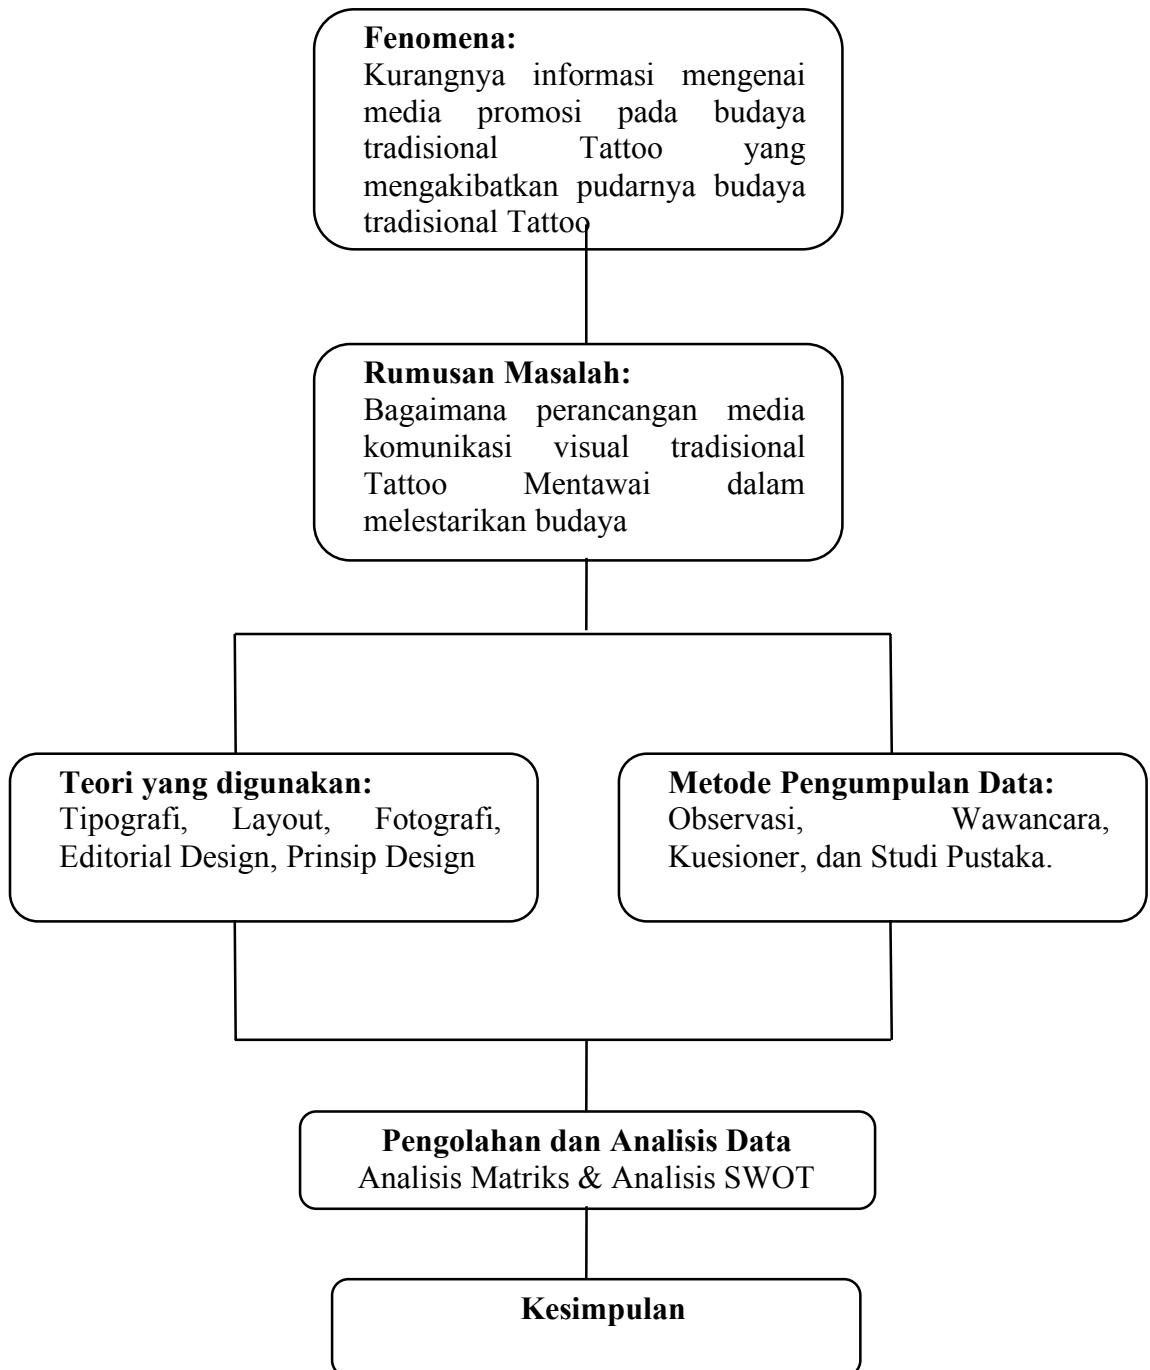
**Fenomena:**
Kurangnya informasi mengenai media promosi pada budaya tradisional Tattoo yang mengakibatkan pudarnya budaya tradisional Tattoo

**Rumusan Masalah:**
Bagaimana perancangan media komunikasi visual tradisional Tattoo Mentawai dalam melestarikan budaya

**Teori yang digunakan:**
Tipografi, Layout, Fotografi, Editorial Design, Prinsip Design

**Metode Pengumpulan Data:**
Observasi, Wawancara, Kuesioner, dan Studi Pustaka.

**Pengolahan dan Analisis Data**
Analisis Matriks & Analisis SWOT

**Kesimpulan**